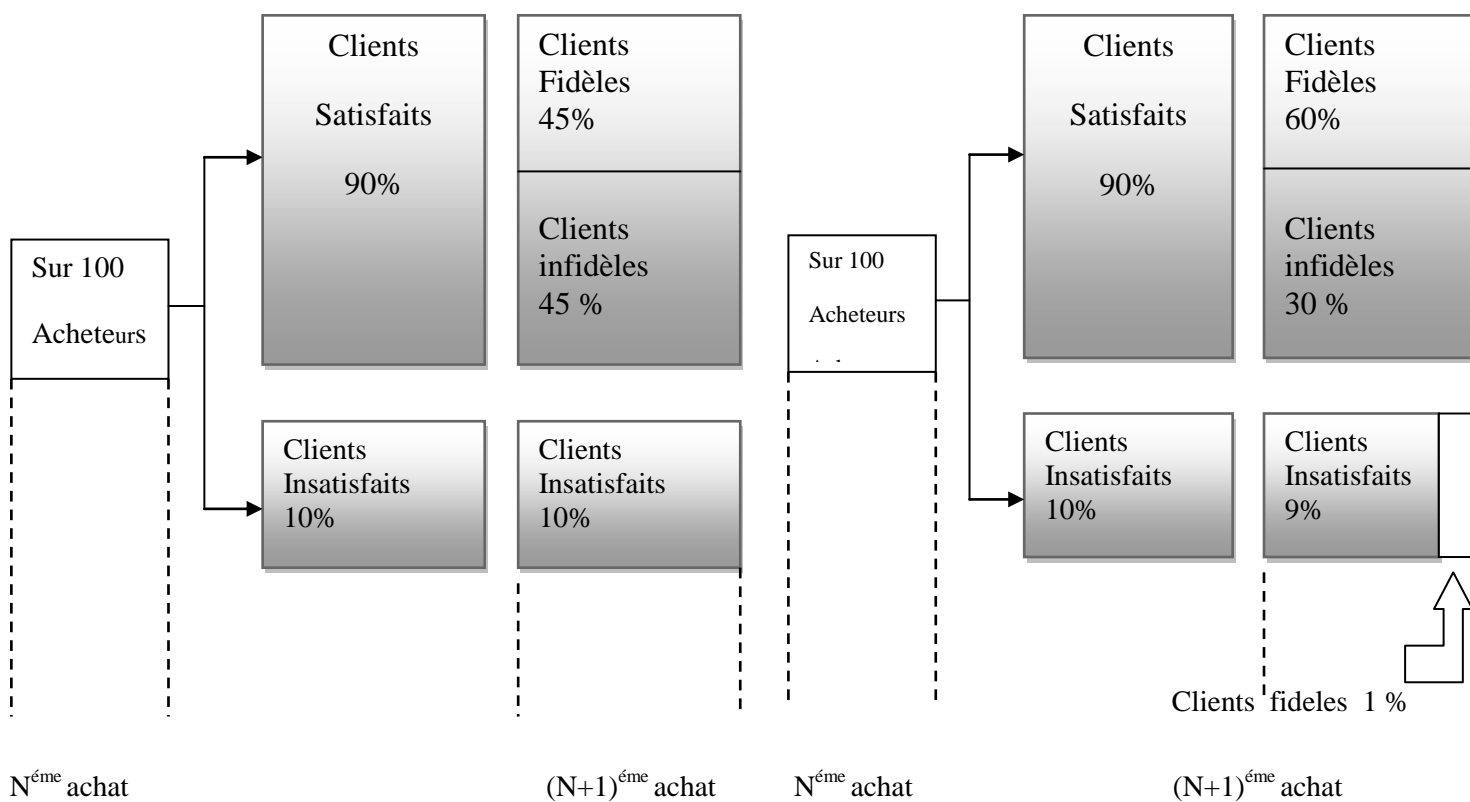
Sur 100 Acheteurs

Clients Satisfaits 90%

Clients Fidèles 45%

Clients infidèles 45 %

Clients Insatisfaits 10%

Clients Insatisfaits 10%

$N^{éme}$ achat

$(N+1)^{éme}$ achat

Sur 100 Acheteurs

Clients Satisfaits 90%

Clients Fidèles 60%

Clients infidèles 30 %

Clients Insatisfaits 10%

Clients Insatisfaits 9%

Clients fideles 1 %

$N^{éme}$ achat

$(N+1)^{éme}$ achat